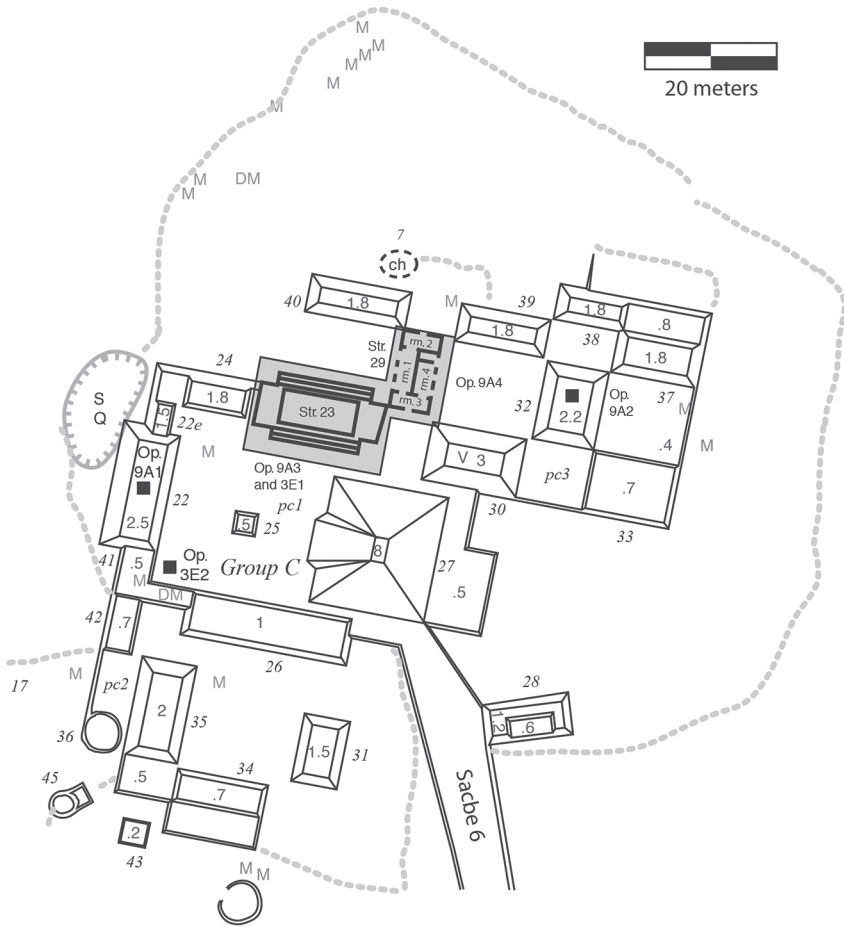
20 meters

M
M M M
M
M
M M DM
7
ch
40 1.8
M
39
1.8
.8
Str. 29
rm. 2
rm. 1
rm. 4
rm. 3
1.8
38
1.8
24
1.8
Str. 23
Op. 9A4
S Q
1.5
22e
32
2.2
Op. 9A2
37
M
M
.4
M
Op. 9A1
M
Op. 9A3 and 3E1
V 3
pc3
.7
22
2.5
5 25
pc1
30
33
41
.5
Op. 3E2
Group C
8
27
.5
DM
M
42
.7
1
26
17
M
pc2
2
35
M
28
36
.6
1.5
31
45
.5
34
.7
Sacbe 6
.2
43
M M